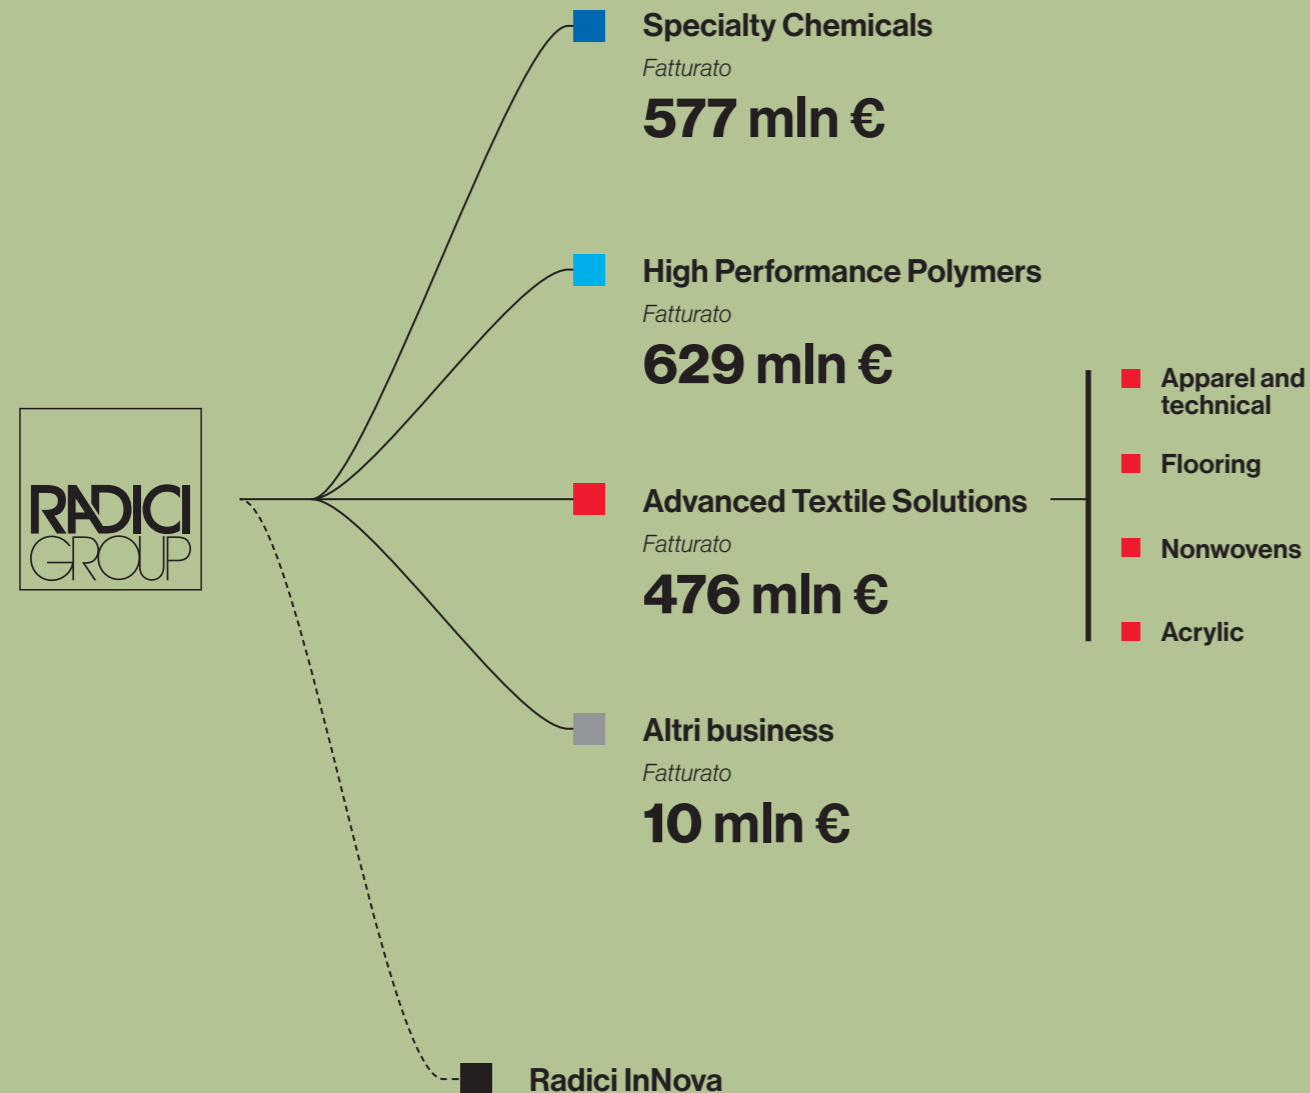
RADICI GROUP

Specialty Chemicals
Fatturato
577 mln €

High Performance Polymers
Fatturato
629 mln €

Advanced Textile Solutions
Fatturato
476 mln €

Apparel and technical

Flooring

Nonwovens

Acrylic

Altri business
Fatturato
10 mln €

Radici InNova